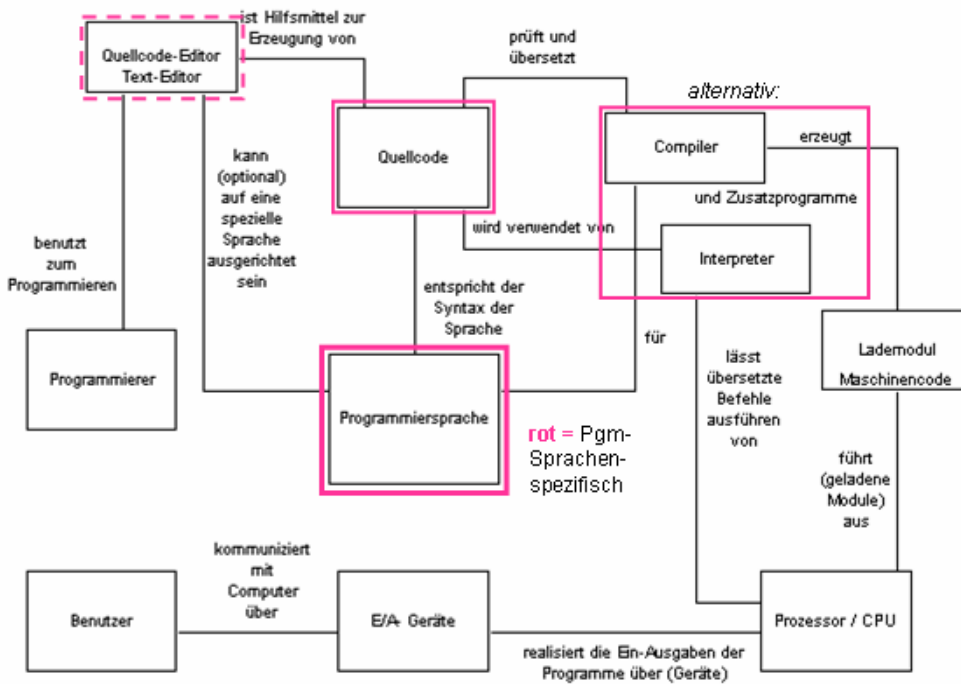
Quellcode-Editor
Text-Editor

ist Hilfsmittel zur Erzeugung von

prüft und übersetzt

alternativ:

Quellcode

Compiler

erzeugt

und Zusatzprogramme

kann (optional) auf eine spezielle Sprache ausgerichtet sein

wird verwendet von

Interpreter

benutzt zum Programmieren

entspricht der Syntax der Sprache

für

Lademodul
Maschinencode

Programmierer

lässt übersetzte Befehle ausführen von

Programmiersprache

rot = Pgm-Sprachen-spezifisch

führt (geladene Module) aus

kommuniziert mit Computer über

Benutzer

E/A- Geräte

Prozessor / CPU

realisiert die Ein-Ausgaben der Programme über (Geräte)